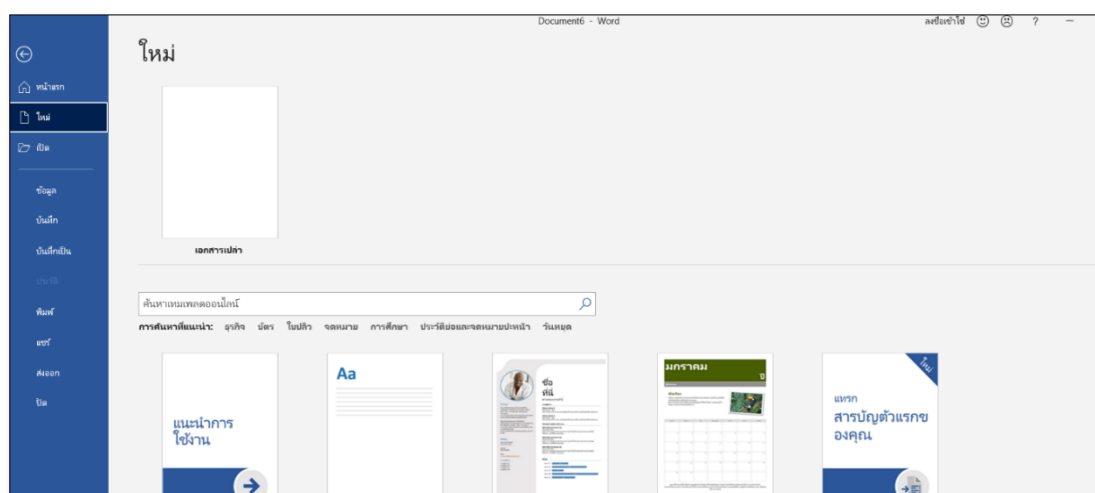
Document6 - Word

ลงชื่อเข้าใช้ ? –

หน้าแรก

ใหม่

เปิด

ข้อมูล

บันทึก

บันทึกเป็น

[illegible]

พิมพ์

แชร์

ส่งออก

ปิด

ใหม่

เอกสารเปล่า

ค้นหาเทมเพลตออนไลน์

การค้นหาที่แนะนำ: ธุรกิจ บัตร ใบปลิว จดหมาย การศึกษา ประวัติย่อและจดหมายปะหน้า วันหยุด

แนะนำการใช้งาน

Aa

ชื่อ ที่นี่

มกราคม

ใหม่

แทรก สารบัญตัวแรกของคุณ